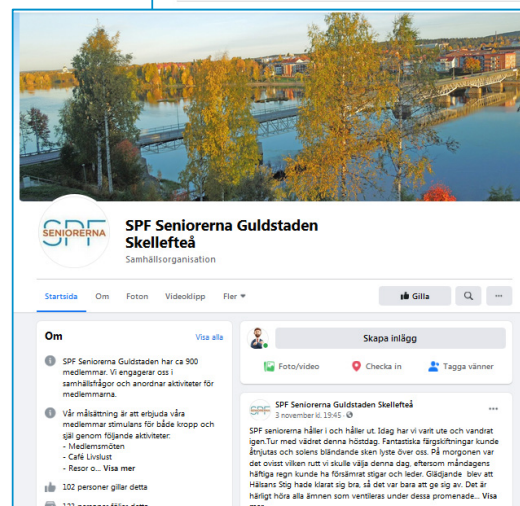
SPF SENIORERNA

SPF Seniorerna Guldstaden Skellefteå

Samhällsorganisation

Startsida Om Foton Videoklipp Fler

Gilla

Om

Visa alla

SPF Seniorerna Guldstaden har ca 900 medlemmar. Vi engagerar oss i samhällsfrågor och anordnar aktiviteter för medlemmarna.

Vår målsättning är att erbjuda våra medlemmar stimulans för både kropp och själ genom följande aktiviteter:
- Medlemsmöten
- Café Livslust
- Resor o... Visa mer

102 personer gillar detta

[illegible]

Skapa inlägg

Foto/video

Checka in

Tagga vänner

SPF Seniorerna Guldstaden Skellefteå
3 november kl. 19:45

SPF seniorerna håller i och håller ut. Idag har vi varit ute och vandrat igen.Tur med vädret denna höstdag. Fantastiska färgskiftningar kunde åtnjutas och solens bländande sken lyste över oss. På morgonen var det ovisst vilken rutt vi skulle välja denna dag, eftersom måndagens häftiga regn kunde ha försämrat stigar och leder. Glädjande blev att Hälsans Stig hade klarat sig bra, så det var bara att ge sig av. Det är härligt höra alla ämnen som ventileras under dessa promenade... Visa mer